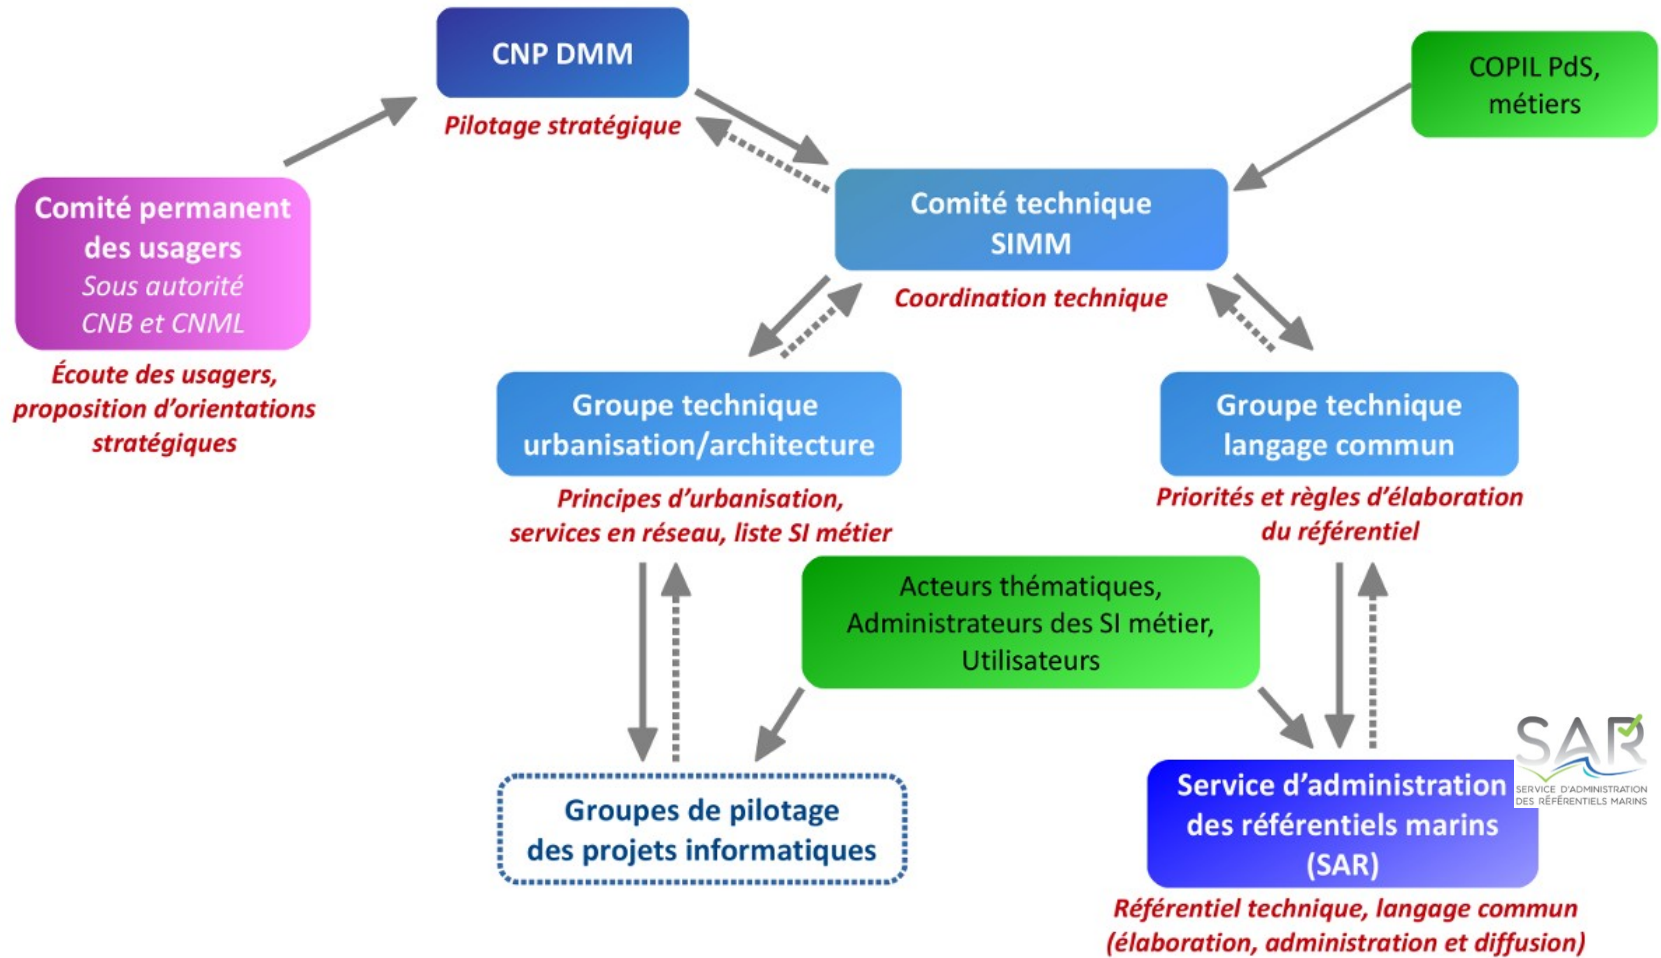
CNP DMM

Pilotage stratégique

COPIL PdS, métiers

Comité permanent des usagers
Sous autorité CNB et CNML

Écoute des usagers, proposition d'orientations stratégiques

Comité technique SIMM

Coordination technique

Groupe technique urbanisation/architecture

Principes d'urbanisation, services en réseau, liste SI métier

Groupe technique langage commun

Priorités et règles d'élaboration du référentiel

Acteurs thématiques, Administrateurs des SI métier, Utilisateurs

Groupes de pilotage des projets informatiques

SAR
SERVICE D'ADMINISTRATION DES RÉFÉRENTIELS MARINS

Service d'administration des référentiels marins (SAR)

Référentiel technique, langage commun (élaboration, administration et diffusion)